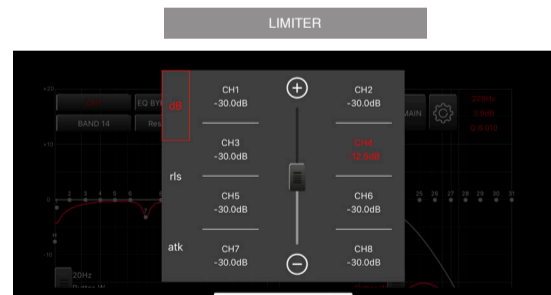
LIMITER

dB

rls

atk

CH1
-30.0dB

CH3
-30.0dB

CH5
-30.0dB

CH7
-30.0dB

CH2
-30.0dB

CH4
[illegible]

CH6
-30.0dB

CH8
-30.0dB

+

−

EQ BY

BAND 14

Res

MAIN

20Hz

+20

+10

0

-10

1

2

3

4

5

6

25

26

27

28

29

30

31